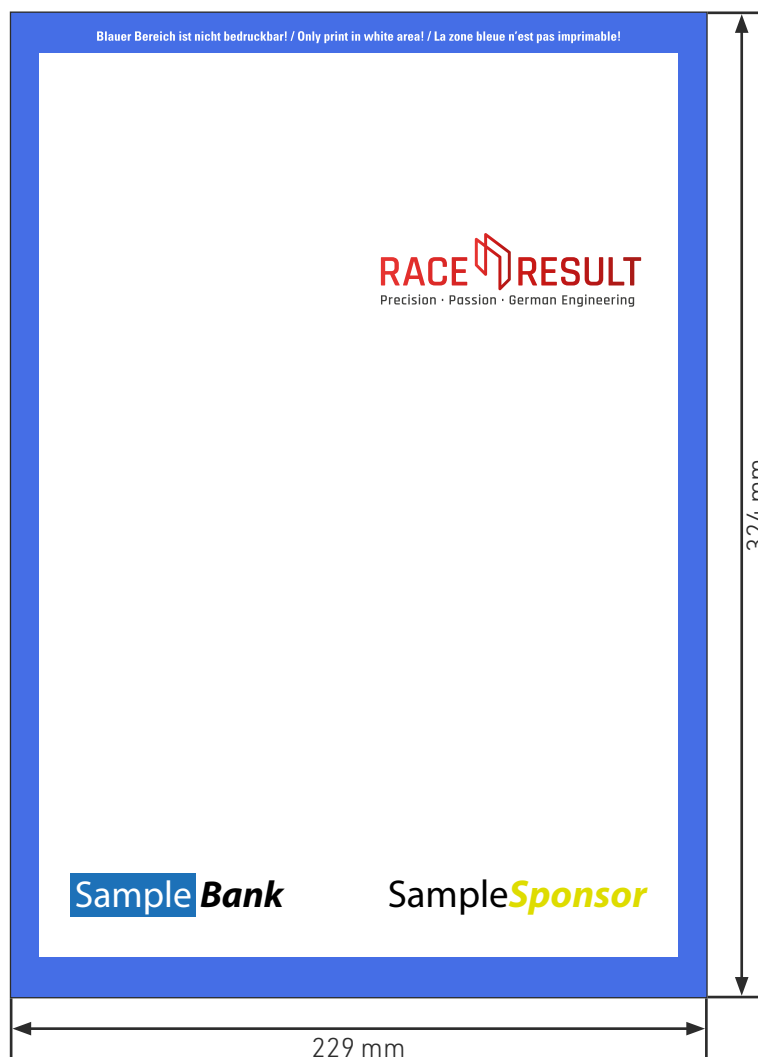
Blauer Bereich ist nicht bedruckbar! / Only print in white area! / La zone bleue n'est pas imprimable!

RACE RESULT
Precision · Passion · German Engineering

Sample Bank

SampleSponsor

324 mm

229 mm